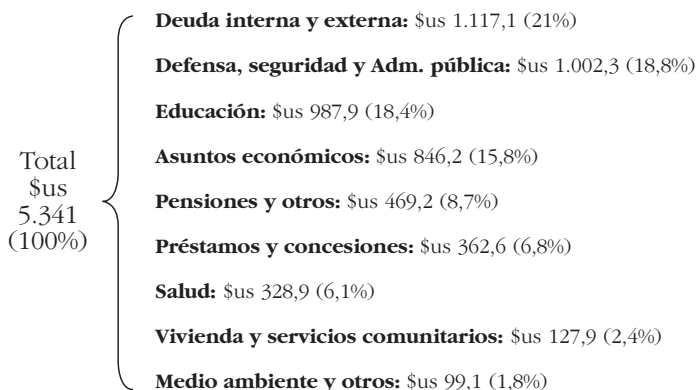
Total
$us
5.341
(100%)

**Deuda interna y externa:** $us 1.117,1 (21%)

**Defensa, seguridad y Adm. pública:** $us 1.002,3 (18,8%)

**Educación:** $us 987,9 (18,4%)

**Asuntos económicos:** $us 846,2 (15,8%)

**Pensiones y otros:** $us 469,2 (8,7%)

**Préstamos y concesiones:** $us 362,6 (6,8%)

**Salud:** $us 328,9 (6,1%)

**Vivienda y servicios comunitarios:** $us 127,9 (2,4%)

**Medio ambiente y otros:** $us 99,1 (1,8%)